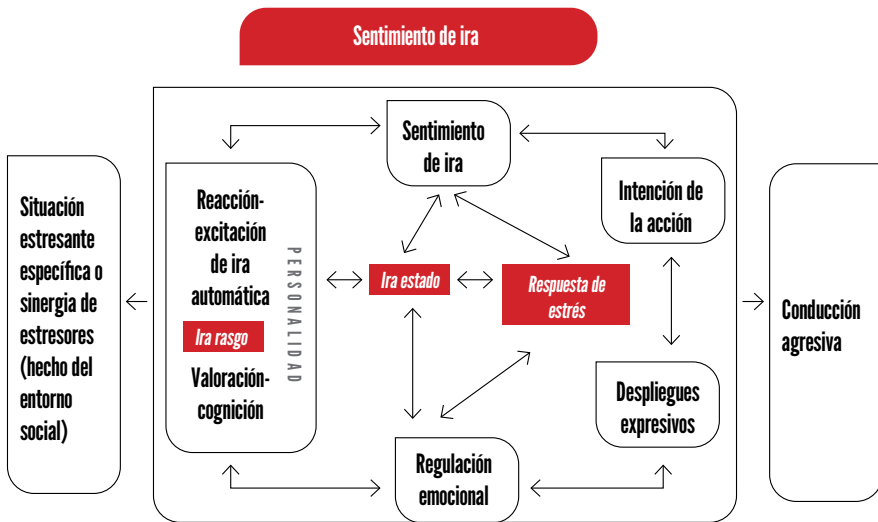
Sentimiento de ira

Situación estresante específica o sinergia de estresores (hecho del entorno social)

Reacción-excitación de ira automática

Ira rasgo

Valoración-cognición

PERSONALIDAD

Sentimiento de ira

Ira estado

Respuesta de estrés

Regulación emocional

Intención de la acción

Despliegues expresivos

Conducción agresiva